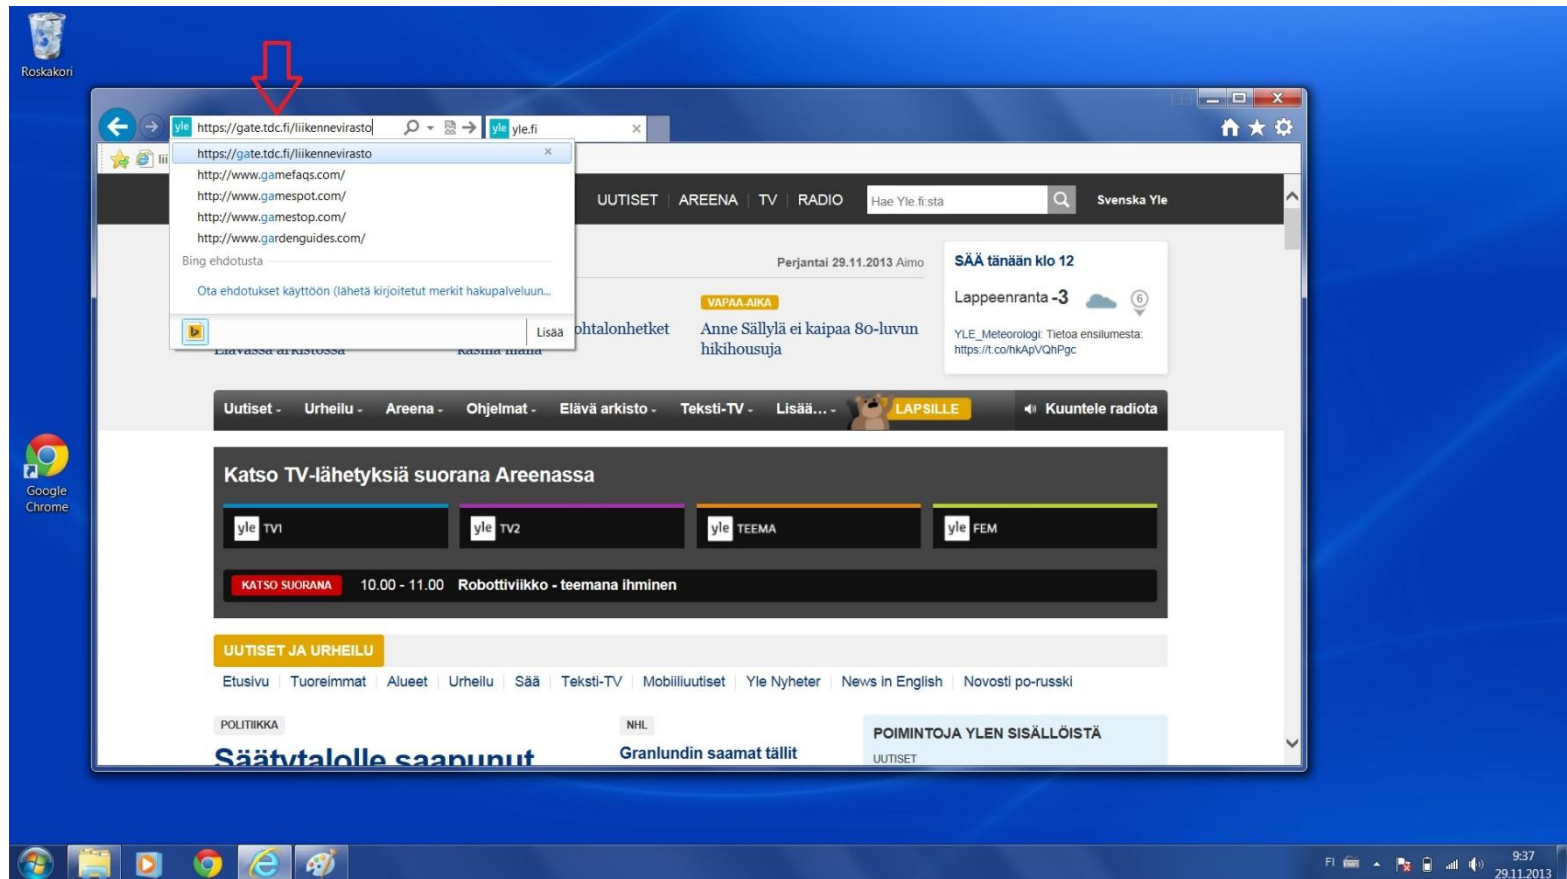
Roskakori

https://gate.tdc.fi/liikennevirasto

yle.fi

https://gate.tdc.fi/liikennevirasto
http://www.gamefaqs.com/
http://www.gamespot.com/
http://www.gamestop.com/
http://www.gardenguides.com/
Bing ehdotusta
Ota ehdotukset käyttöön (lähetä kirjoitetut merkit hakupalveluun...
Lisää

UUTISET | AREENA | TV | RADIO
Hae Yle.fi:stä
Svenska Yle

Perjantai 29.11.2013 Aimo

SÄÄ tänään klo 12
Lappeenranta -3
6
YLE_Meteorologi: Tietoa ensilumesta: https://t.co/hkApVQhPgc

VAPAA-AIKA
Anne Sällylä ei kaipaa 80-luvun hikihousuja

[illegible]ohtalonhetket

Uutiset - Urheilu - Areena - Ohjelmat - Elävä arkisto - Teksti-TV - Lisää... - LAPSILLE
Kuuntele radiota

Katso TV-lähetyksiä suorana Areenassa
yle TV1
yle TV2
yle TEEMA
yle FEM
KATSO SUORANA 10.00 - 11.00 Robottiviikko - teemana ihminen

UUTISET JA URHEILU
Etusivu | Tuoreimmat | Alueet | Urheilu | Sää | Teksti-TV | Mobiiliuutiset | Yle Nyheter | News in English | Novosti po-russki

POLITIIKKA
Säätytalolle saapunut

NHL
Granlundin saamat tällit

POIMINTOJA YLEN SISÄLLÖISTÄ
UUTISET

Google Chrome

FI
9:37
29.11.2013